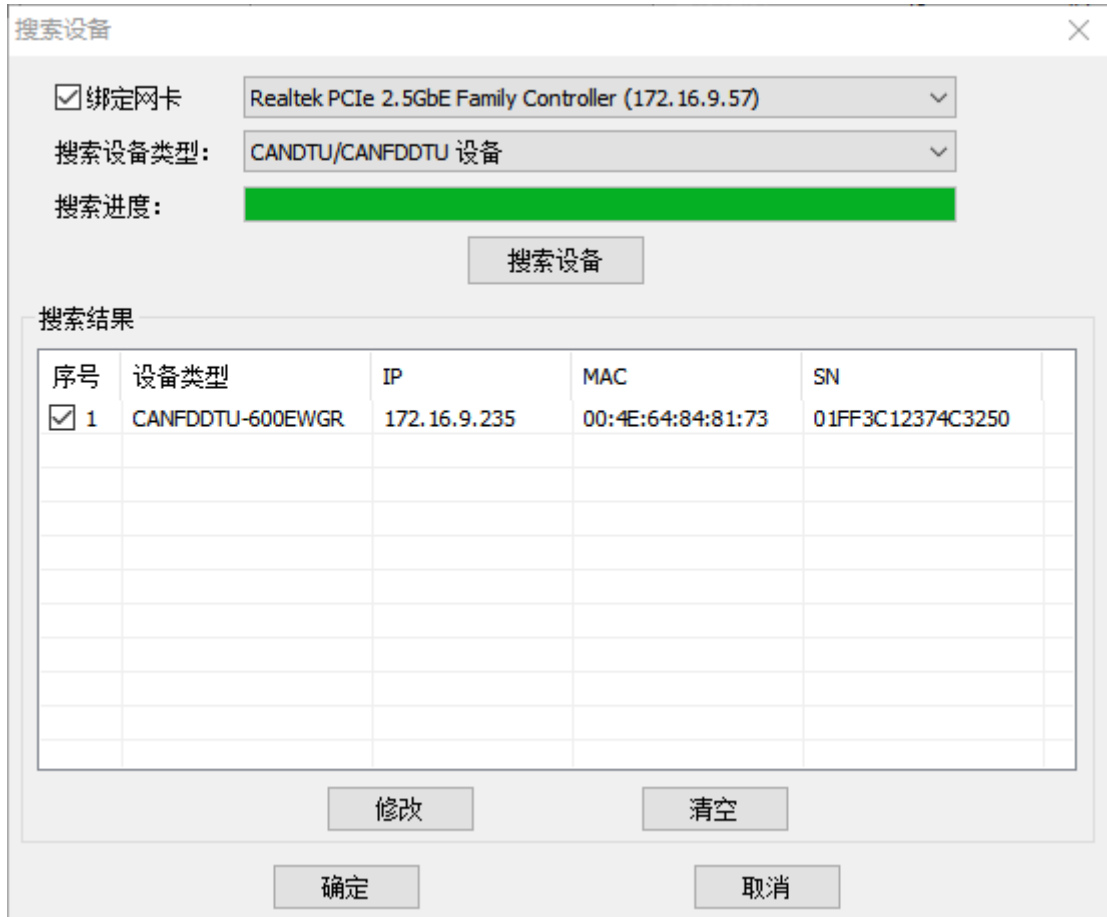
搜索设备

☑绑定网卡 Realtek PCIe 2.5GbE Family Controller (172.16.9.57)

搜索设备类型: CANDTU/CANFDDTU 设备

搜索进度:

搜索设备

搜索结果

| 序号 | 设备类型 | IP | MAC | SN |
|---|---|---|---|---|
| ☑ 1 | CANFDDTU-600EWGR | 172.16.9.235 | 00:4E:64:84:81:73 | 01FF3C12374C3250 |

修改 清空

确定 取消